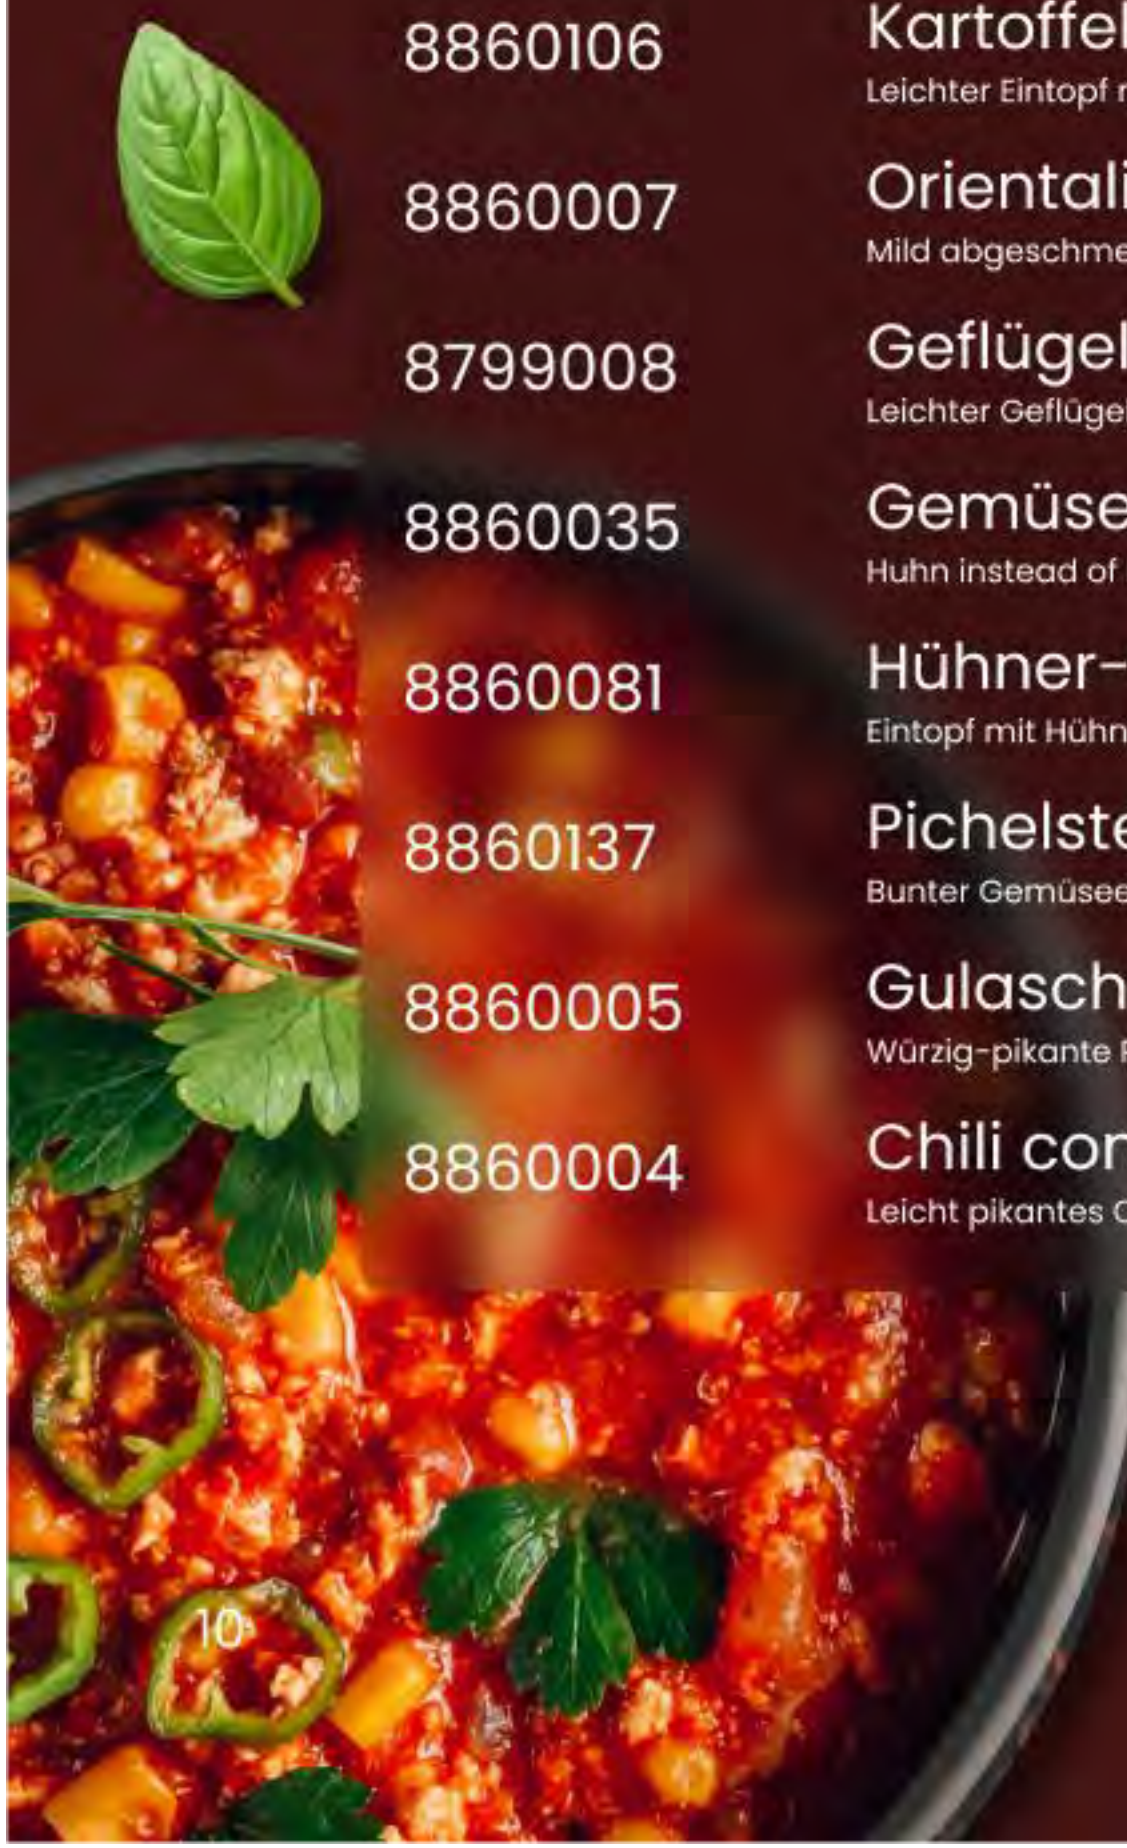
8860106
Kartoffel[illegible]
Leichter Eintopf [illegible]

8860007
Oriental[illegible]
Mild abgeschme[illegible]

8799008
Geflügel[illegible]
Leichter Geflügel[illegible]

8860035
Gemüse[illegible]
Huhn instead of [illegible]

8860081
Hühner-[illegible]
Eintopf mit Hühn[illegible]

8860137
Pichelste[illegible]
Bunter Gemüsee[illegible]

8860005
Gulasch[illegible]
Würzig-pikante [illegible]

8860004
Chili con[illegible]
Leicht pikantes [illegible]

10